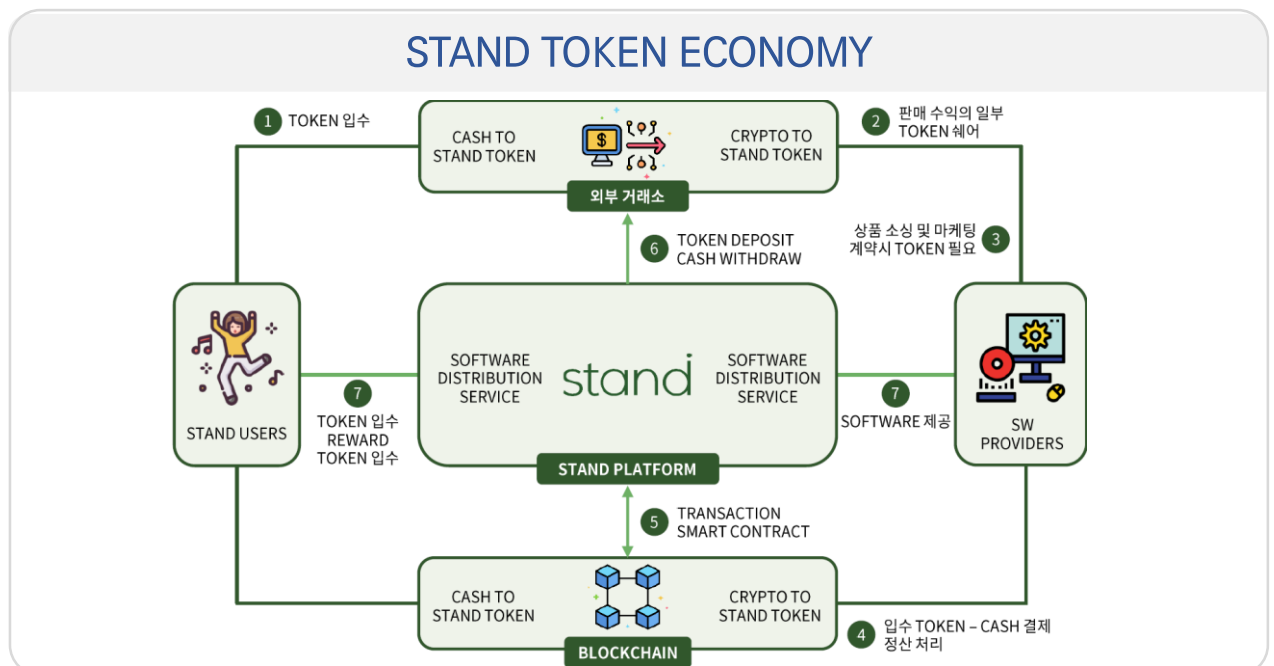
STAND TOKEN ECONOMY

1 TOKEN 입수

CASH TO STAND TOKEN

$

CRYPTO TO STAND TOKEN

외부 거래소

2 판매 수익의 일부 TOKEN 쉐어

6 TOKEN DEPOSIT CASH WITHDRAW

상품 소싱 및 마케팅 계약시 TOKEN 필요 3

STAND USERS

SOFTWARE DISTRIBUTION SERVICE

stand

SOFTWARE DISTRIBUTION SERVICE

SW PROVIDERS

7 TOKEN 입수 REWARD TOKEN 입수

STAND PLATFORM

7 SOFTWARE 제공

5 TRANSACTION SMART CONTRACT

CASH TO STAND TOKEN

CRYPTO TO STAND TOKEN

BLOCKCHAIN

4 입수 TOKEN – CASH 결제 정산 처리